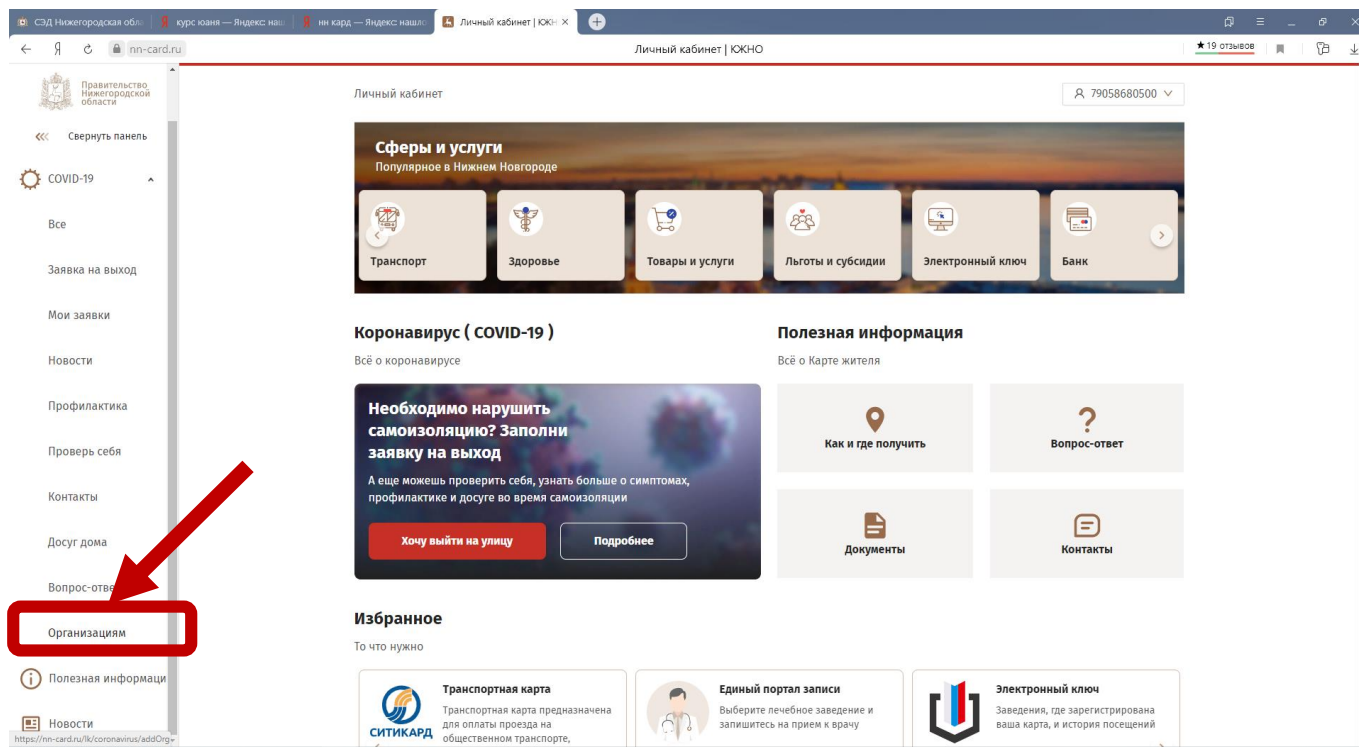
СЭД Нижегородская обла | курс юаня — Яндекс: наш | нн кард — Яндекс: нашло | Личный кабинет | ЮЖНО ×

nn-card.ru Личный кабинет | ЮЖНО ★19 отзывов

Правительство Нижегородской области

Свернуть панель

COVID-19

Все

Заявка на выход

Мои заявки

Новости

Профилактика

Проверь себя

Контакты

Досуг дома

Вопрос-отве

Организациям

Полезная информаци

Новости

https://nn-card.ru/lk/coronavirus/addOrg

Личный кабинет

79058680500

Сферы и услуги
Популярное в Нижнем Новгороде

Транспорт
Здоровье
Товары и услуги
Льготы и субсидии
Электронный ключ
Банк

Коронавирус ( COVID-19 )
Всё о коронавирусе

Необходимо нарушить самоизоляцию? Заполни заявку на выход

А еще можешь проверить себя, узнать больше о симптомах, профилактике и досуге во время самоизоляции

Хочу выйти на улицу
Подробнее

Полезная информация
Всё о Карте жителя

Как и где получить
Вопрос-ответ
Документы
Контакты

Избранное
То что нужно

Транспортная карта
Транспортная карта предназначена для оплаты проезда на общественном транспорте,

СИТИКАРД

Единый портал записи
Выберите лечебное заведение и запишитесь на прием к врачу

Электронный ключ
Заведения, где зарегистрирована ваша карта, и история посещений